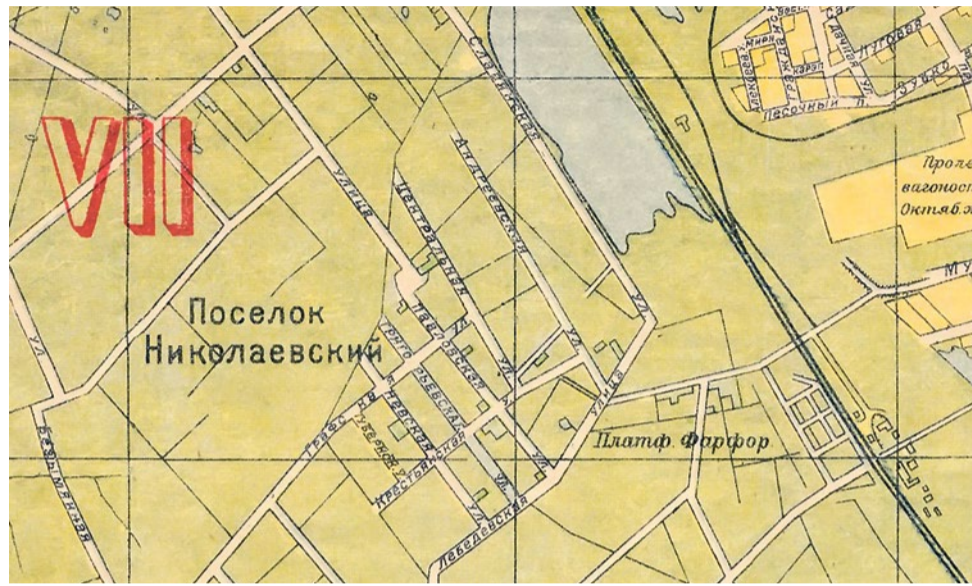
VII

Поселок
Николаевский

Садовая

Ангелевская

Центральная

Улица

Ул.

Ул.

Ул.

Лебедевская

Крестьянская

Невская

Графская

Ул.

Безымянная

Улица

Платф Фарфор

Песочный

Луговая

Проле
вагоност
Октяб. ж

Му